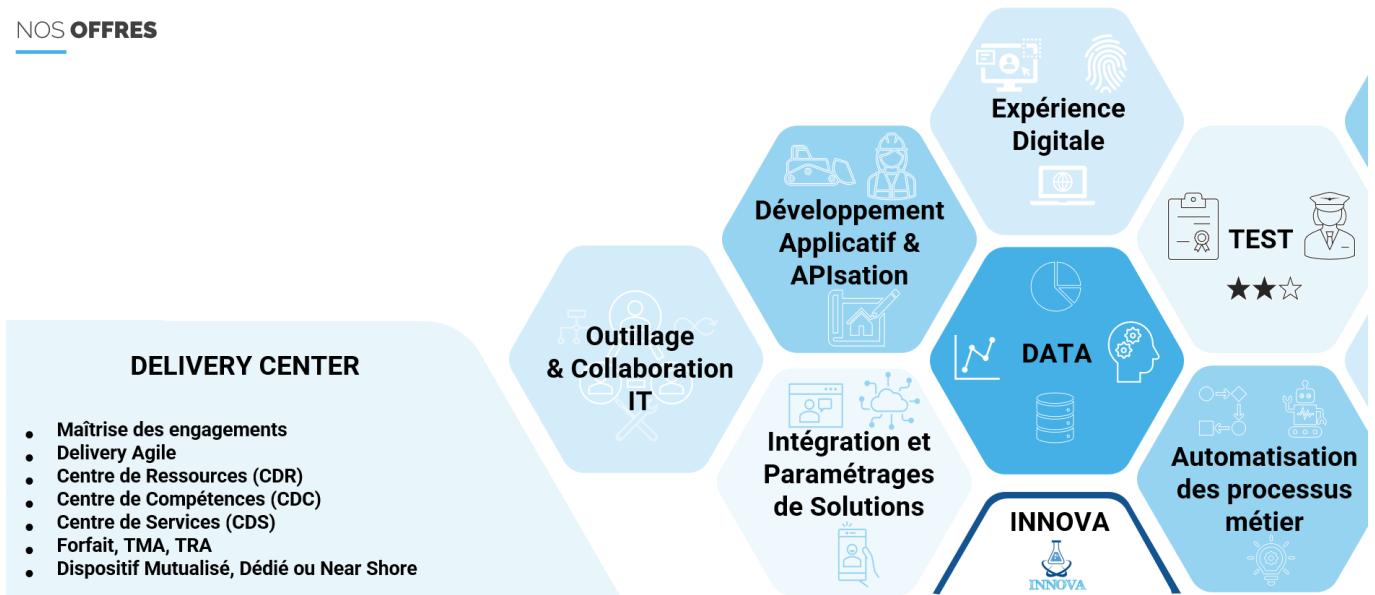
NOS OFFRES

Expérience Digitale

Développement Applicatif & APIsation

TEST

★★☆

Outillage & Collaboration IT

DATA

DELIVERY CENTER

- Maîtrise des engagements
- Delivery Agile
- Centre de Ressources (CDR)
- Centre de Compétences (CDC)
- Centre de Services (CDS)
- Forfait, TMA, TRA
- Dispositif Mutualisé, Dédié ou Near Shore

Intégration et Paramétrages de Solutions

INNOVA

INNOVA

Automatisation des processus métier